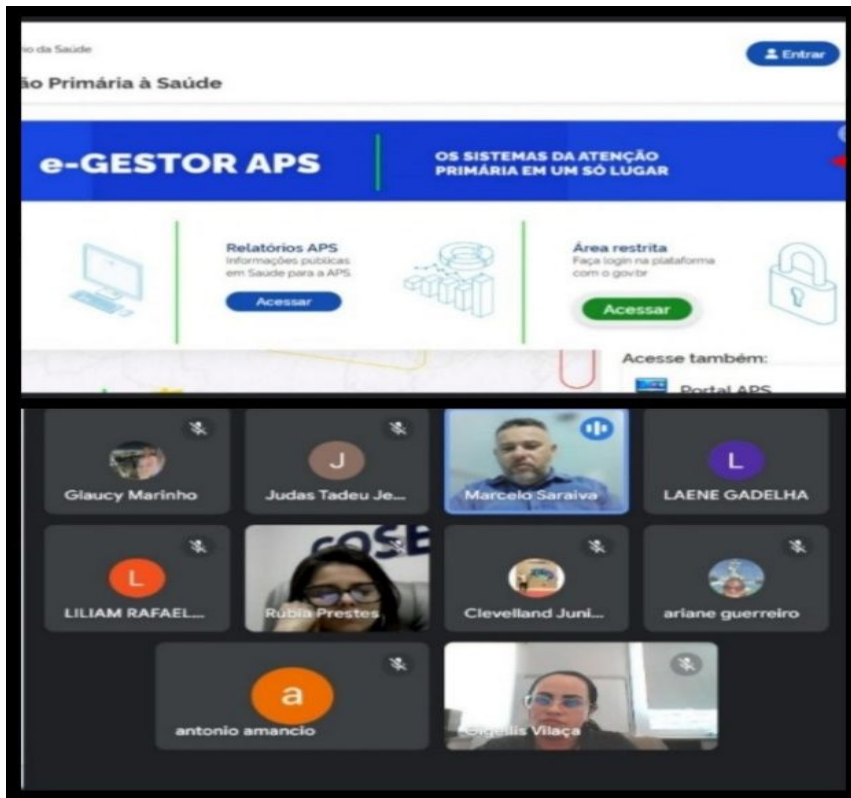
no da Saúde

ão Primária à Saúde

Entrar

e-GESTOR APS

OS SISTEMAS DA ATENÇÃO PRIMÁRIA EM UM SÓ LUGAR

Relatórios APS
Informações públicas em Saúde para a APS

Acessar

Área restrita
Faça login na plataforma com o gov.br

Acessar

Acesse também:

Portal APS

J

L

Glaucy Marinho

Judas Tadeu Je...

Marcelo Saraiva

LAENE GADELHA

COSE

L

LILIAM RAFAEL...

Rubia Prestes

Clevelland Juni...

ariane guerreiro

a

antonio amancio

Gigellis Vilaça